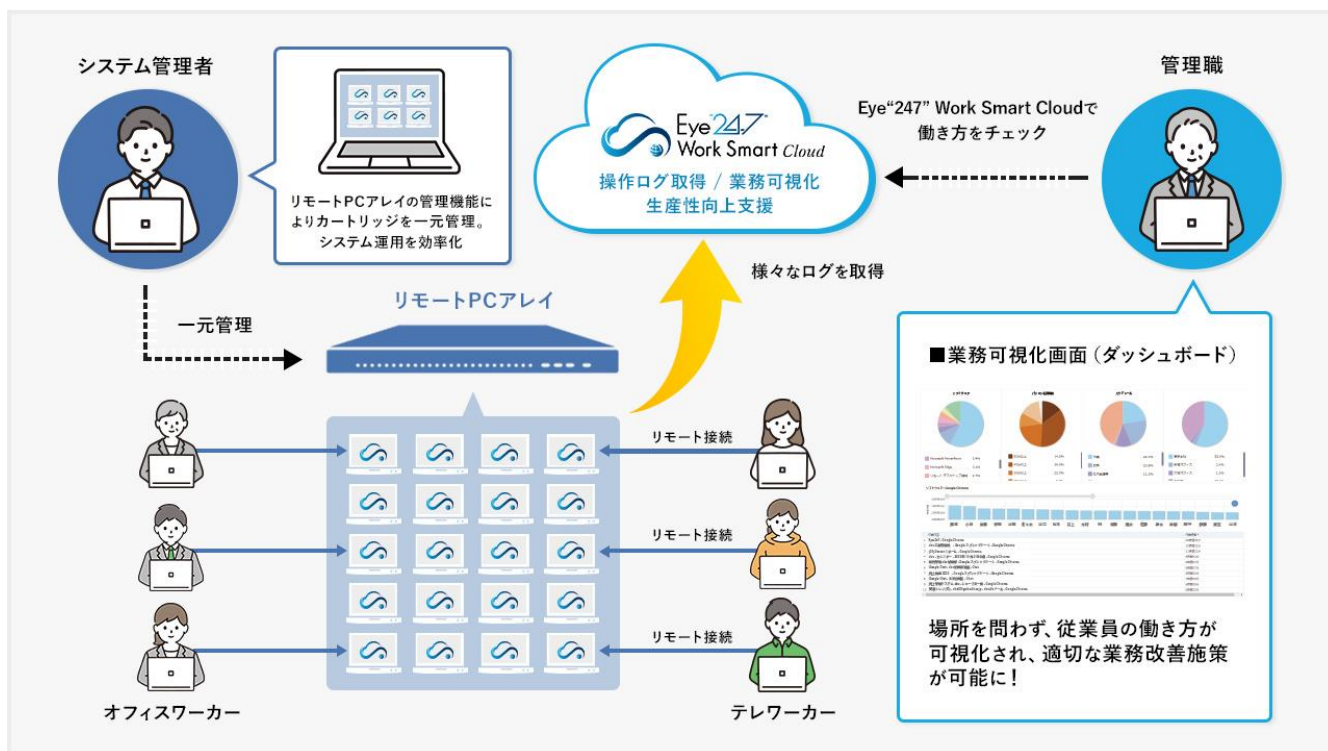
システム管理者

リモートPCアレイの管理機能によりカートリッジを一元管理。システム運用を効率化

Eye"247" Work Smart Cloud

操作ログ取得 / 業務可視化
生産性向上支援

管理職

Eye"247" Work Smart Cloudで働き方をチェック

様々なログを取得

一元管理

リモートPCアレイ

■業務可視化画面（ダッシュボード）

リモート接続

リモート接続

リモート接続

場所を問わず、従業員の働き方が可視化され、適切な業務改善施策が可能に！

オフィスワーカー

テレワーカー